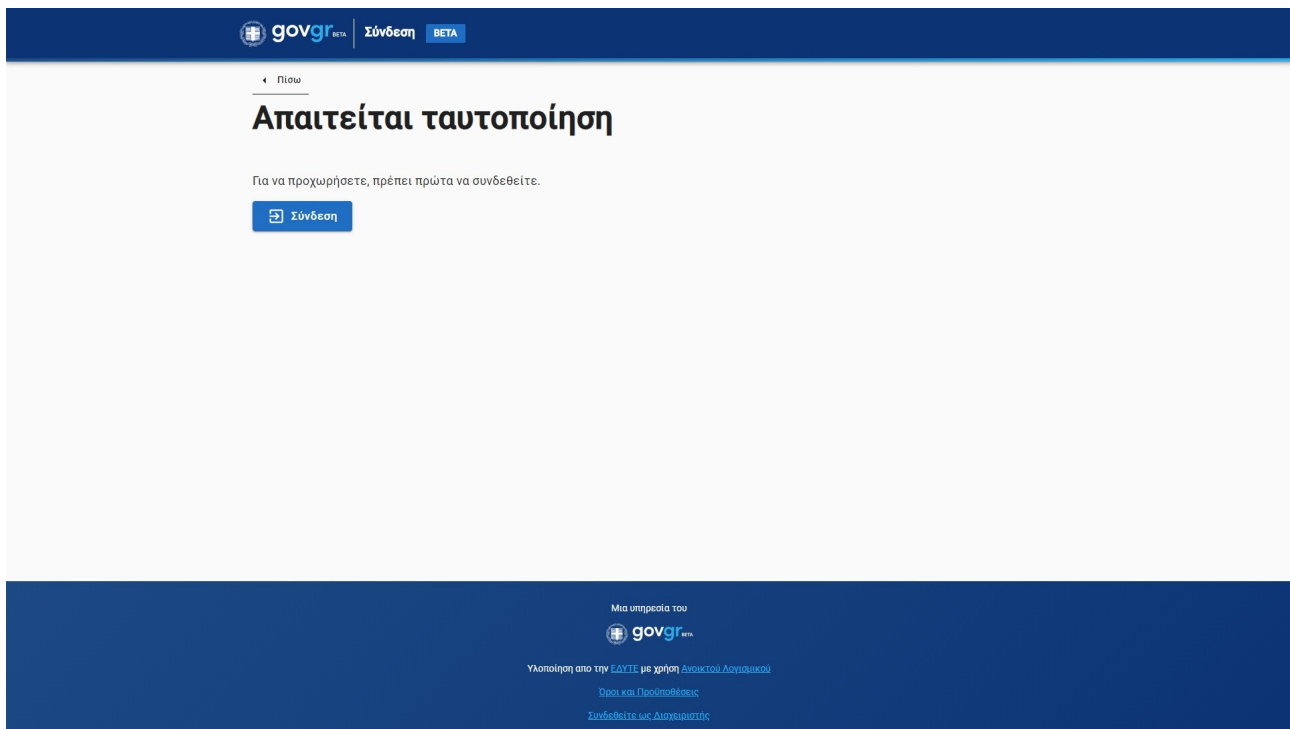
gov.gr BETA | Σύνδεση BETA

Πίσω

Απαιτείται ταυτοποίηση

Για να προχωρήσετε, πρέπει πρώτα να συνδεθείτε.

Σύνδεση

Μια υπηρεσία του

gov.gr BETA

Υλοποίηση απο την ΕΔΥΤΕ με χρήση Ανοικτού Λογισμικού

Όροι και Προϋποθέσεις

Συνδεθείτε ως Διαχειριστής